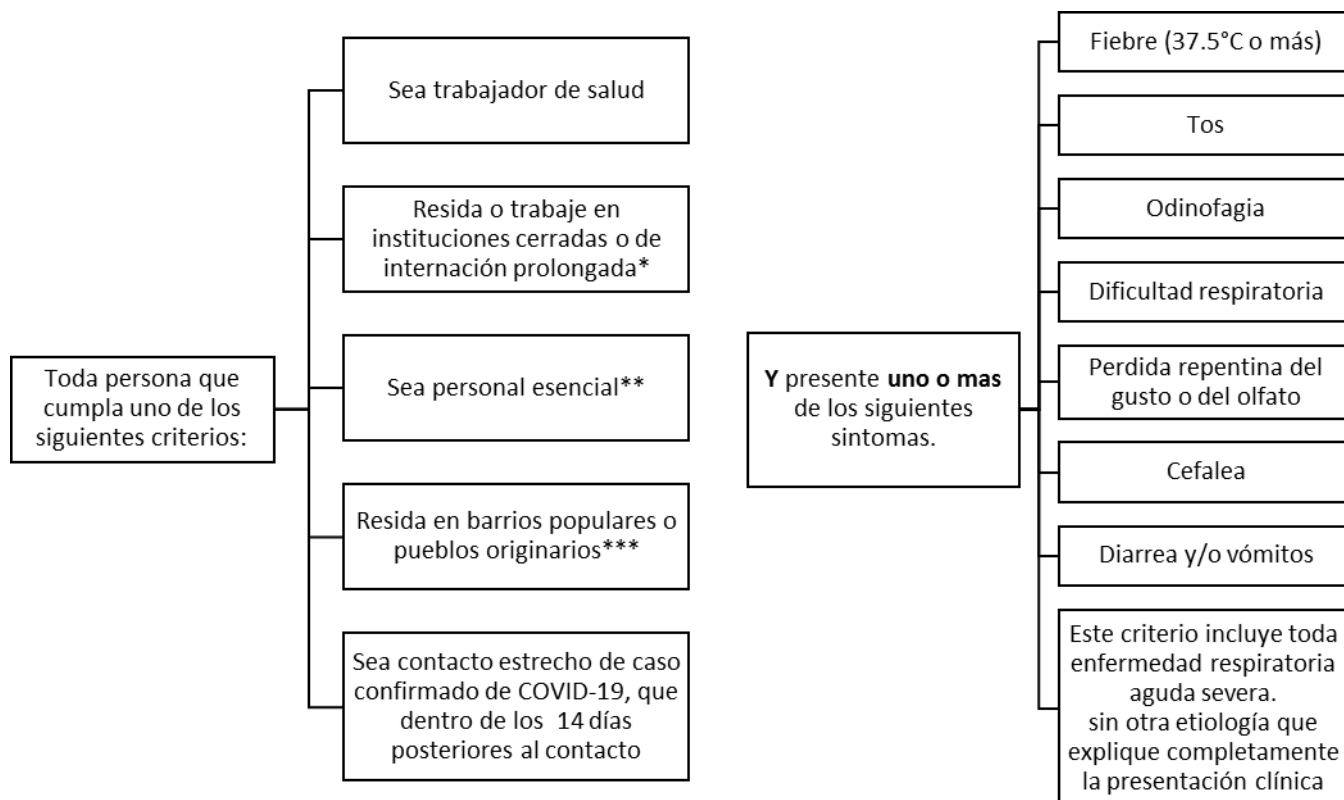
Toda persona que cumpla uno de los siguientes criterios:

Sea trabajador de salud

Resida o trabaje en instituciones cerradas o de internación prolongada*

Sea personal esencial**

Resida en barrios populares o pueblos originarios***

Sea contacto estrecho de caso confirmado de COVID-19, que dentro de los 14 días posteriores al contacto

**Y** presente **uno o mas** de los siguientes sintomas.

Fiebre (37.5°C o más)

Tos

Odinofagia

Dificultad respiratoria

Perdida repentina del gusto o del olfato

Cefalea

Diarrea y/o vómitos

Este criterio incluye toda enfermedad respiratoria aguda severa. sin otra etiología que explique completamente la presentación clínica